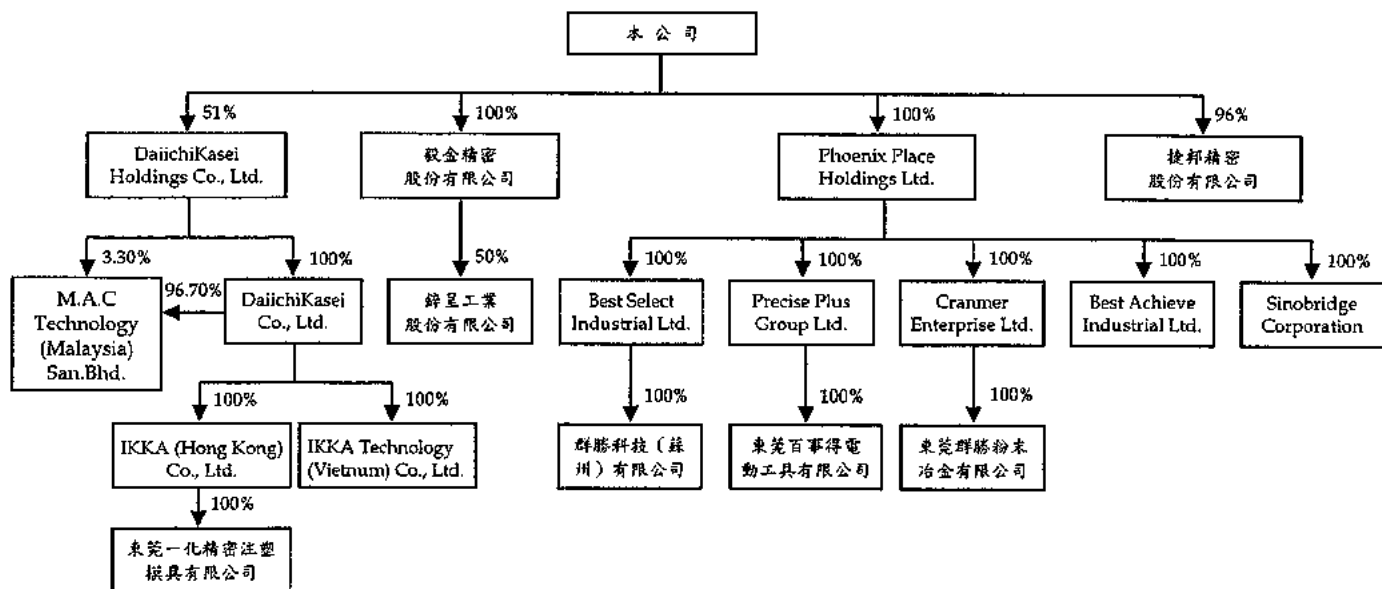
本公司

51%

DaiichiKasei Holdings Co., Ltd.

3.30%

M.A.C Technology (Malaysia) San.Bhd.

96.70%

100%

DaiichiKasei Co., Ltd.

100%

IKKA (Hong Kong) Co., Ltd.

100%

東莞一化精密注塑模具有限公司

100%

IKKA Technology (Vietnum) Co., Ltd.

100%

毅金精密股份有限公司

50%

鋅昱工業股份有限公司

100%

Phoenix Place Holdings Ltd.

100%

Best Select Industrial Ltd.

100%

群勝科技（蘇州）有限公司

100%

Precise Plus Group Ltd.

100%

東莞百事得電動工具有限公司

100%

Cranmer Enterprise Ltd.

100%

東莞群勝粉末冶金有限公司

100%

Best Achieve Industrial Ltd.

100%

Sinobridge Corporation

96%

捷邦精密股份有限公司